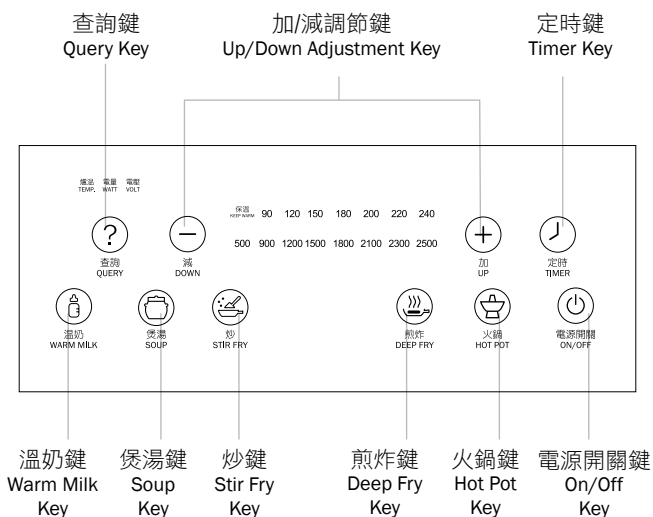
查詢鍵
Query Key

加/減調節鍵
Up/Down Adjustment Key

定時鍵
Timer Key

爐溫 TEMP.　電量 WATT　電壓 VOLT

保溫 KEEP WARM　90　120　150　180　200　220　240

500　900　1200　1500　1800　2100　2300　2500

?
查詢
QUERY

減
DOWN

加
UP

定時
TIMER

溫奶
WARM MILK

煲湯
SOUP

炒
STIR FRY

煎炸
DEEP FRY

火鍋
HOT POT

電源開關
ON/OFF

溫奶鍵
Warm Milk Key

煲湯鍵
Soup Key

炒鍵
Stir Fry Key

煎炸鍵
Deep Fry Key

火鍋鍵
Hot Pot Key

電源開關鍵
On/Off Key